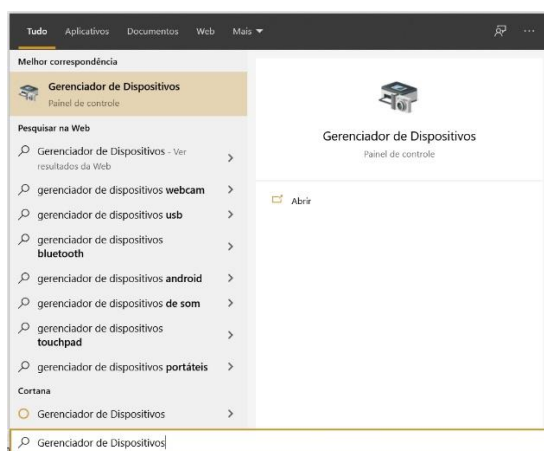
Tudo Aplicativos Documentos Web Mais ▾

Melhor correspondência

Gerenciador de Dispositivos
Painel de controle

Pesquisar na Web

Gerenciador de Dispositivos - Ver resultados da Web >

gerenciador de dispositivos **webcam** >

gerenciador de dispositivos **usb** >

gerenciador de dispositivos **bluetooth** >

gerenciador de dispositivos **android** >

gerenciador de dispositivos **de som** >

gerenciador de dispositivos **touchpad** >

gerenciador de dispositivos **portáteis** >

Cortana

Gerenciador de Dispositivos >

Gerenciador de Dispositivos

Gerenciador de Dispositivos
Painel de controle

Abrir